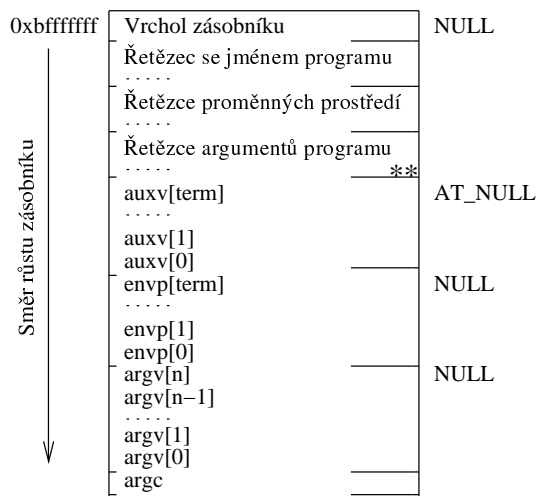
0xbfffffff

Směr růstu zásobníku

Vrchol zásobníku

NULL

Řetězec se jménem programu
· · · · ·

Řetězce proměnných prostředí
· · · · ·

Řetězce argumentů programu
· · · · ·

**

auxv[term]

AT_NULL

· · · · ·
auxv[1]
auxv[0]

envp[term]

NULL

· · · · ·
envp[1]
envp[0]

argv[n]

NULL

argv[n−1]
· · · · ·
argv[1]
argv[0]

argc